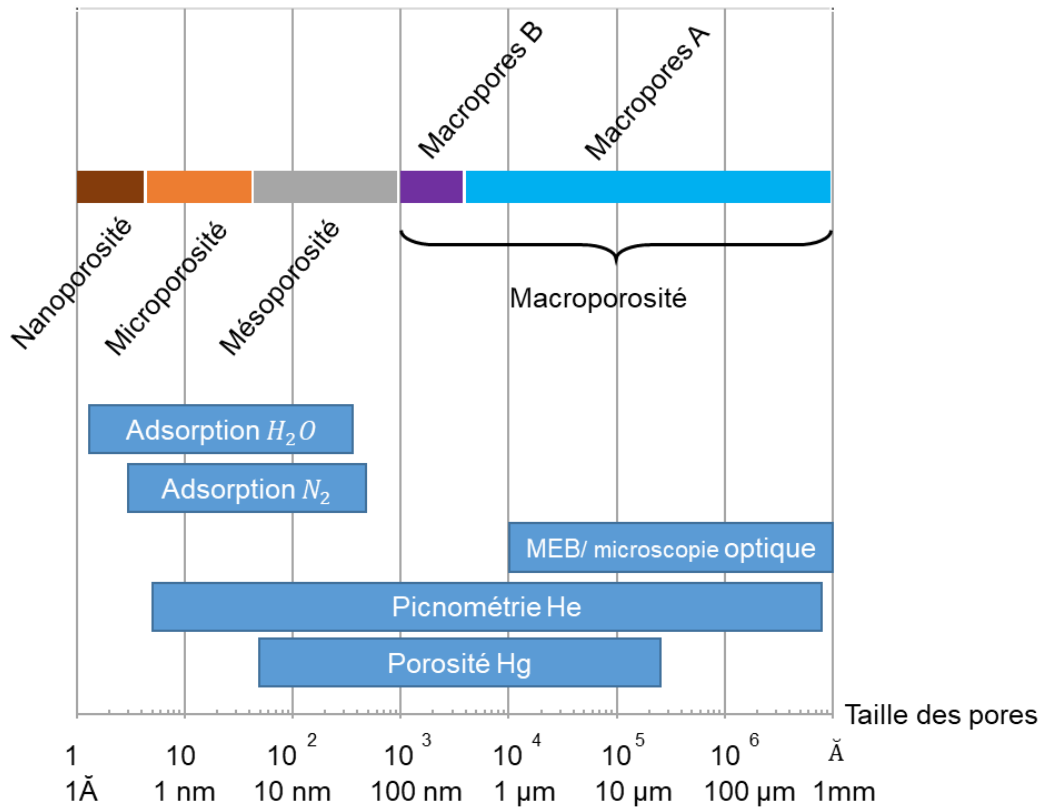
Macropores B

Macropores A

Nanoporosité

Microporosité

Mésoporosité

Macroporosité

Adsorption $H_2O$

Adsorption $N_2$

MEB/ microscopie optique

Picnométrie He

Porosité Hg

Taille des pores

| 1 | 10 | $10^2$ | $10^3$ | $10^4$ | $10^5$ | $10^6$ | Ă |
|---|---|---|---|---|---|---|---|
| 1Ă | 1 nm | 10 nm | 100 nm | 1 µm | 10 µm | 100 µm | 1mm |